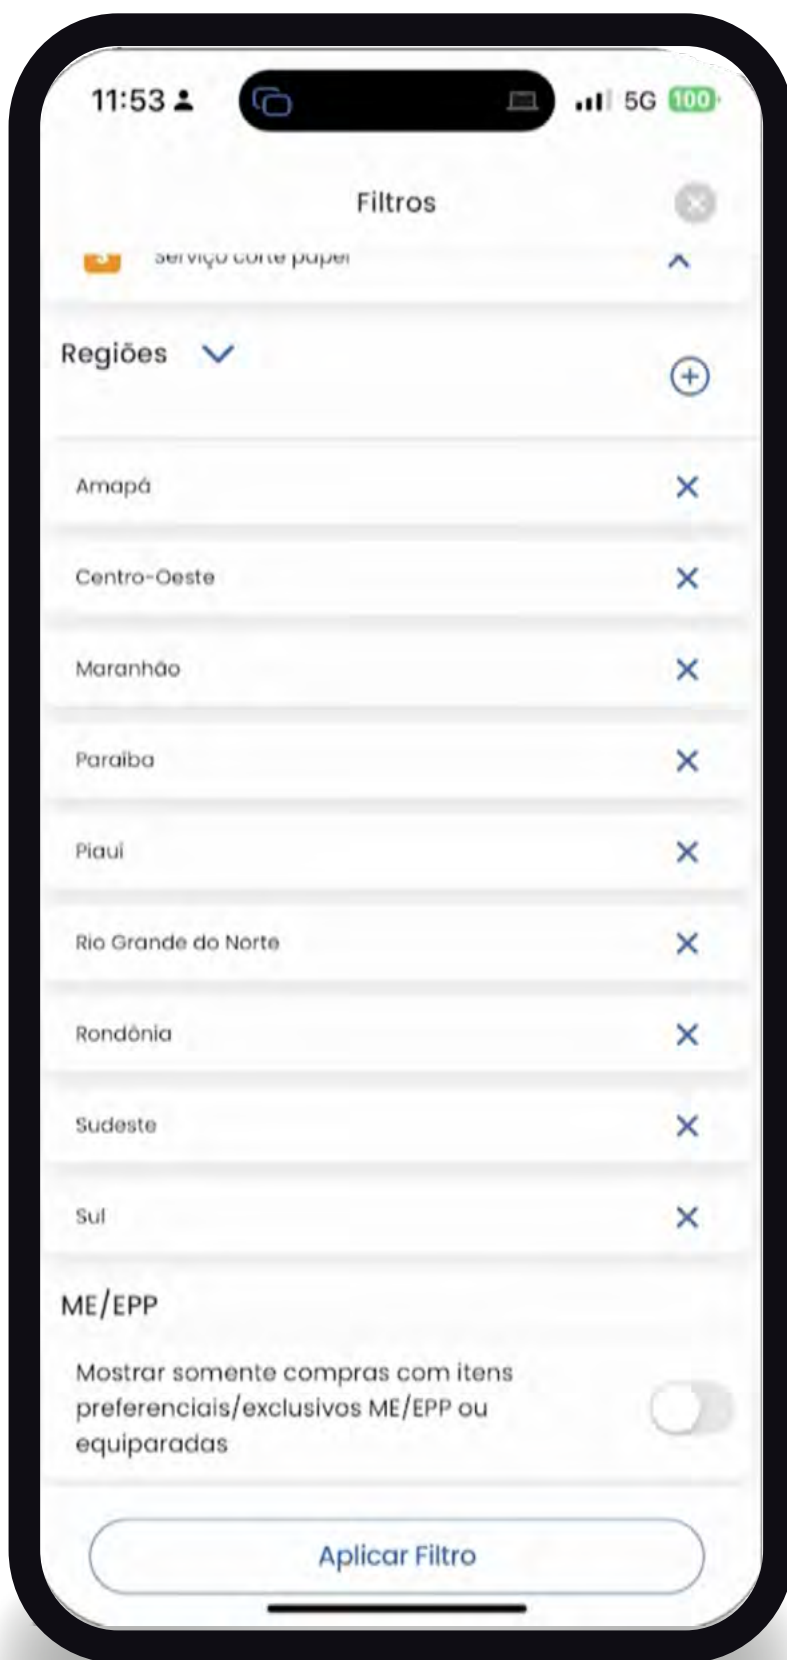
11:53 5G 100

Filtros

serviço corte papel

Regiões

Amapá

Centro-Oeste

Maranhão

Paraiba

Piaui

Rio Grande do Norte

Rondônia

Sudeste

Sul

ME/EPP

Mostrar somente compras com itens preferenciais/exclusivos ME/EPP ou equiparadas

Aplicar Filtro